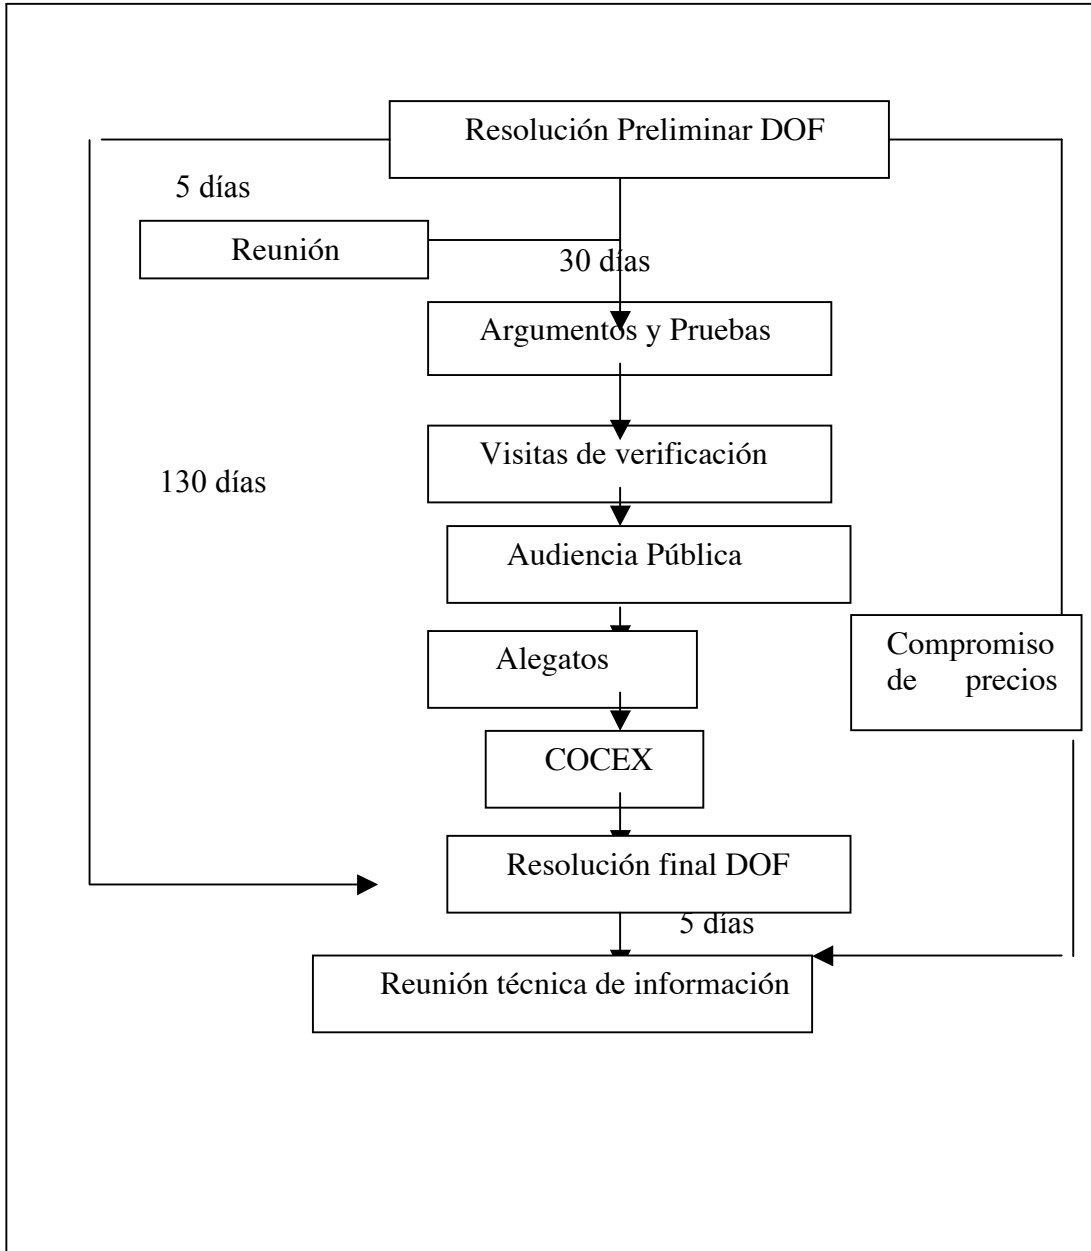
Resolución Preliminar DOF

5 días

Reunión

30 días

Argumentos y Pruebas

Visitas de verificación

130 días

Audiencia Pública

Compromiso de precios

Alegatos

COCEX

Resolución final DOF

5 días

Reunión técnica de información